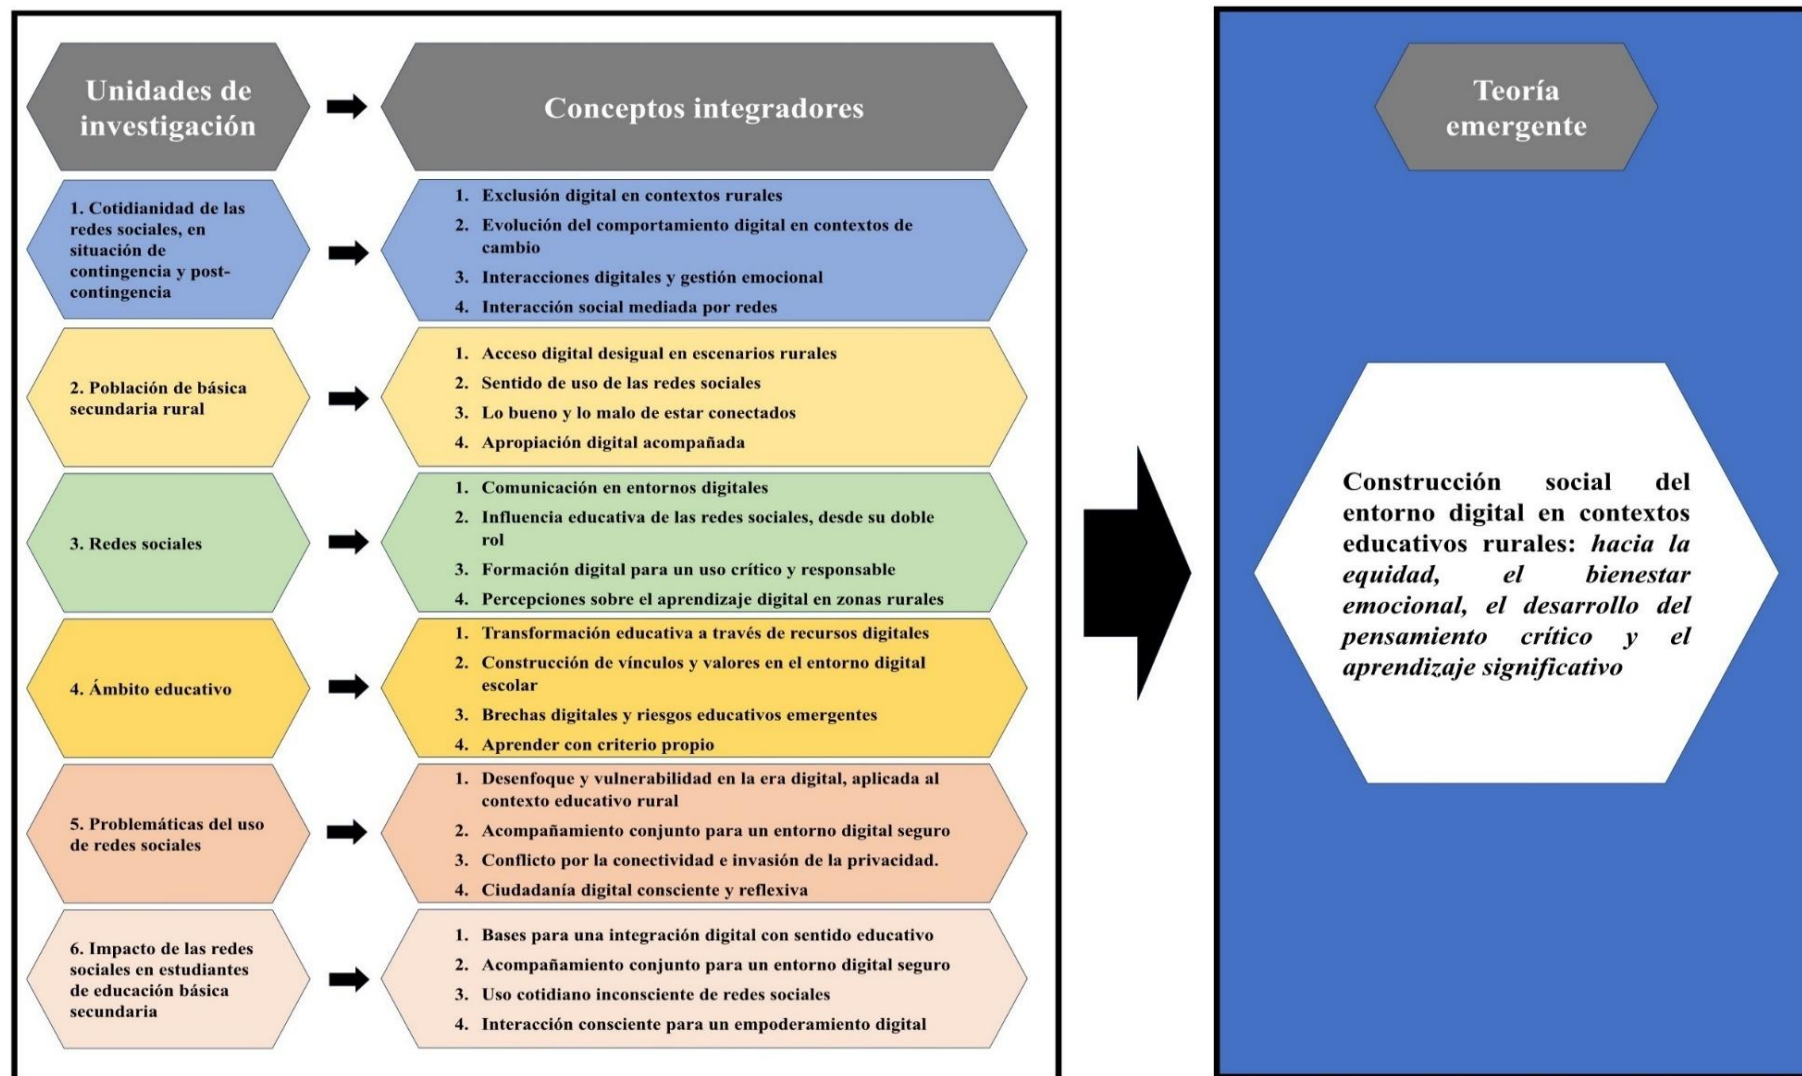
Unidades de investigación

Conceptos integradores

1. Cotidianidad de las redes sociales, en situación de contingencia y post-contingencia

1. Exclusión digital en contextos rurales
2. Evolución del comportamiento digital en contextos de cambio
3. Interacciones digitales y gestión emocional
4. Interacción social mediada por redes

2. Población de básica secundaria rural

1. Acceso digital desigual en escenarios rurales
2. Sentido de uso de las redes sociales
3. Lo bueno y lo malo de estar conectados
4. Apropiación digital acompañada

3. Redes sociales

1. Comunicación en entornos digitales
2. Influencia educativa de las redes sociales, desde su doble rol
3. Formación digital para un uso crítico y responsable
4. Percepciones sobre el aprendizaje digital en zonas rurales

4. Ámbito educativo

1. Transformación educativa a través de recursos digitales
2. Construcción de vínculos y valores en el entorno digital escolar
3. Brechas digitales y riesgos educativos emergentes
4. Aprender con criterio propio

5. Problemáticas del uso de redes sociales

1. Desenfoque y vulnerabilidad en la era digital, aplicada al contexto educativo rural
2. Acompañamiento conjunto para un entorno digital seguro
3. Conflicto por la conectividad e invasión de la privacidad.
4. Ciudadanía digital consciente y reflexiva

6. Impacto de las redes sociales en estudiantes de educación básica secundaria

1. Bases para una integración digital con sentido educativo
2. Acompañamiento conjunto para un entorno digital seguro
3. Uso cotidiano inconsciente de redes sociales
4. Interacción consciente para un empoderamiento digital

Teoría emergente

Construcción social del entorno digital en contextos educativos rurales: *hacia la equidad, el bienestar emocional, el desarrollo del pensamiento crítico y el aprendizaje significativo*